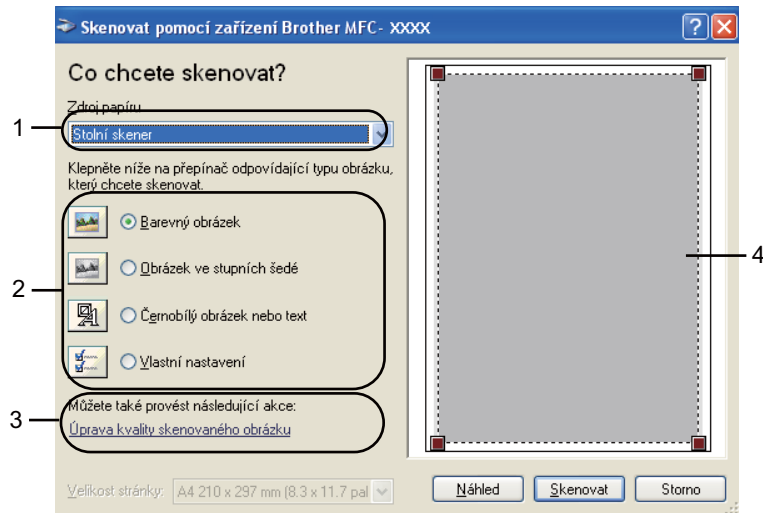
Skenovat pomocí zařízení Brother MFC- XXXX

Co chcete skenovat?

Zdroj papíru

Stolní skener

Klepněte níže na přepínač odpovídající typu obrázku, který chcete skenovat.

Barevný obrázek

Obrázek ve stupních šedé

Černobílý obrázek nebo text

Vlastní nastavení

Můžete také provést následující akce:

Úprava kvality skenovaného obrázku

Velikost stránky: A4 210 x 297 mm (8.3 x 11.7 pal

Náhled

Skenovat

Storno

1

2

3

4